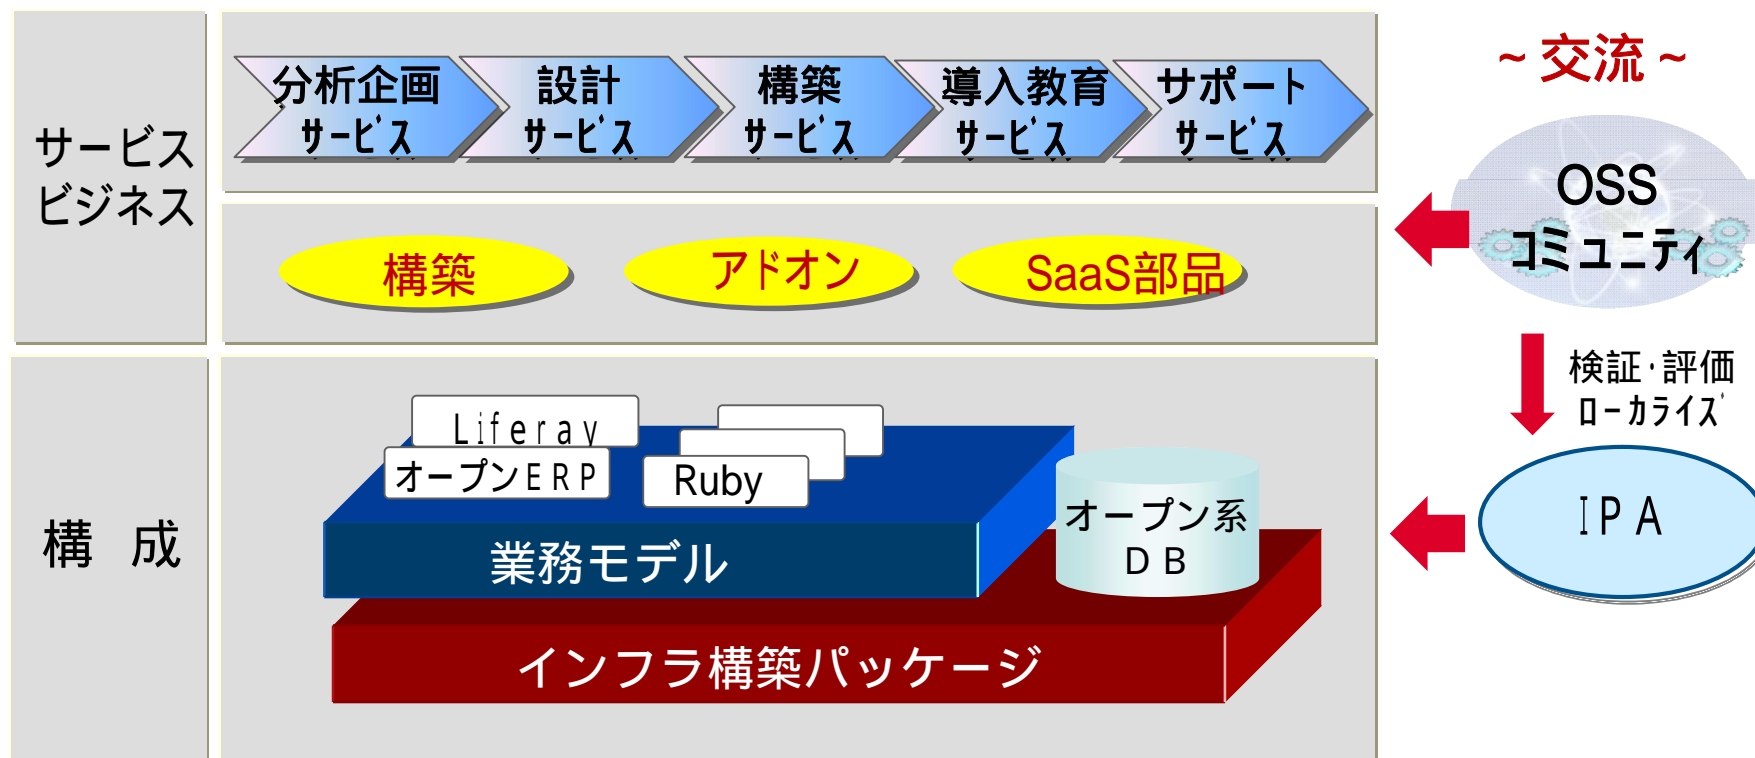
サービスビジネス

分析企画サービス
設計サービス
構築サービス
導入教育サービス
サポートサービス

構築
アドオン
SaaS部品

構　成

Liferay
オープンERP
Ruby
業務モデル
オープン系ＤＢ
インフラ構築パッケージ

～交流～
OSS
コミュニティ
検証・評価
ローカライズ
ＩＰＡ